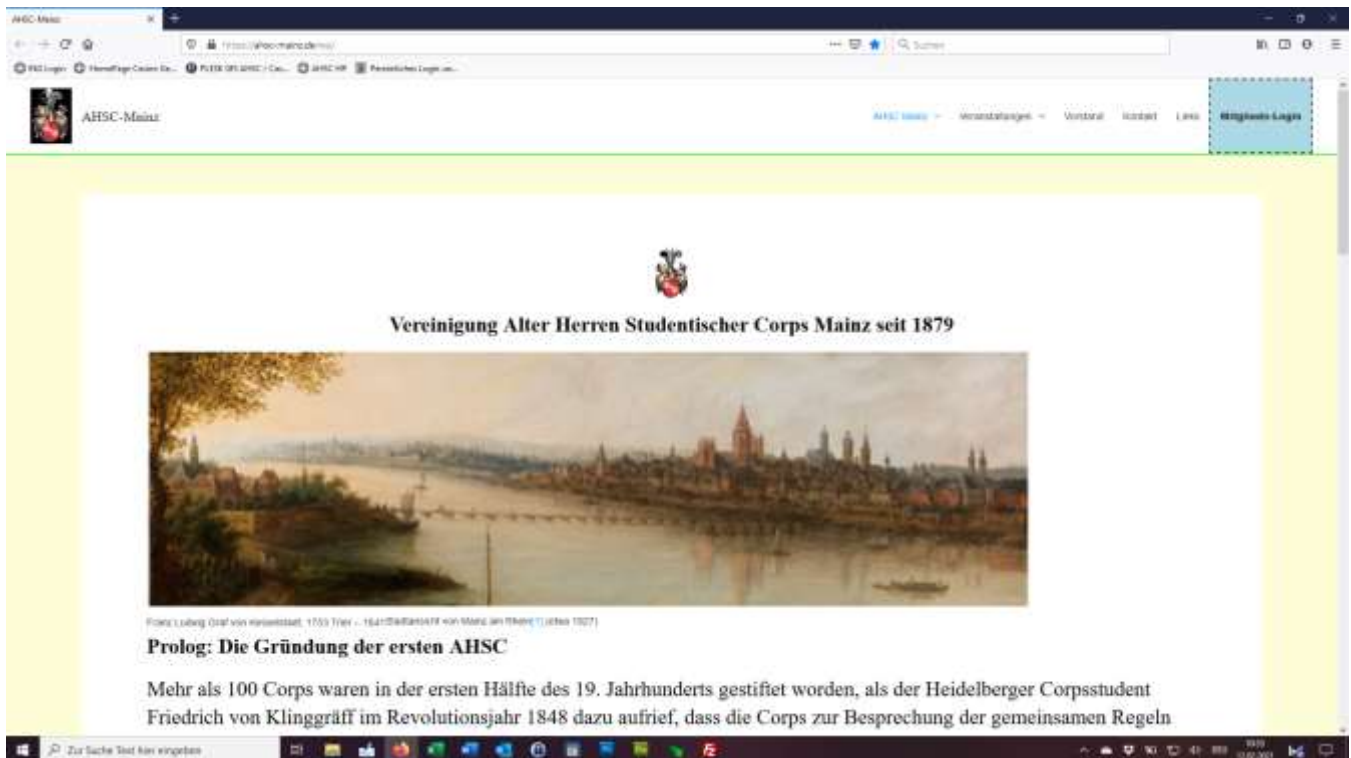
AHSC-Mainz

https://ahsc-mainz.de/wp/

Suchen

AHSC-Mainz

AHSC Mainz Veranstaltungen Vorstand Kontakt Links Mitglieds-Login

Vereinigung Alter Herren Studentischer Corps Mainz seit 1879

Franz Ludwig Graf von Kesselstatt, 1753 Trier – 1841 Stadtansicht von Mainz am Rhein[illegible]

Prolog: Die Gründung der ersten AHSC

Mehr als 100 Corps waren in der ersten Hälfte des 19. Jahrhunderts gestiftet worden, als der Heidelberger Corpsstudent Friedrich von Klinggräff im Revolutionsjahr 1848 dazu aufrief, dass die Corps zur Besprechung der gemeinsamen Regeln

Zur Suche Text hier eingeben